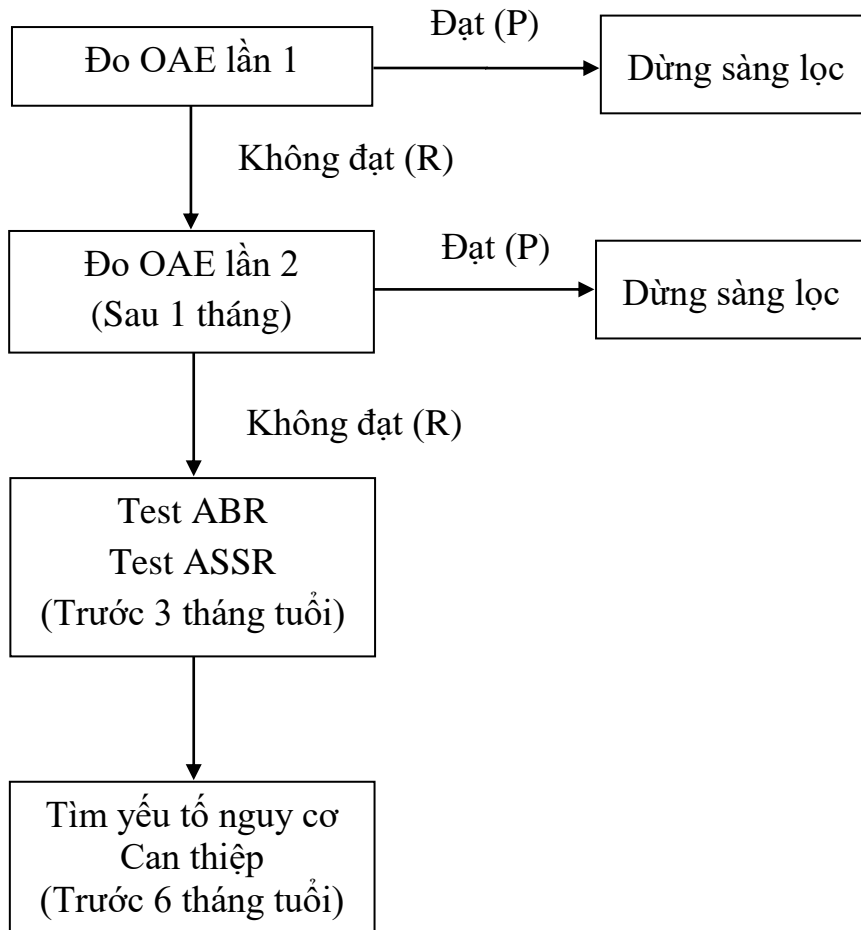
Đo OAE lần 1

Đạt (P)

Dừng sàng lọc

Không đạt (R)

Đo OAE lần 2
(Sau 1 tháng)

Đạt (P)

Dừng sàng lọc

Không đạt (R)

Test ABR
Test ASSR
(Trước 3 tháng tuổi)

Tìm yếu tố nguy cơ
Can thiệp
(Trước 6 tháng tuổi)